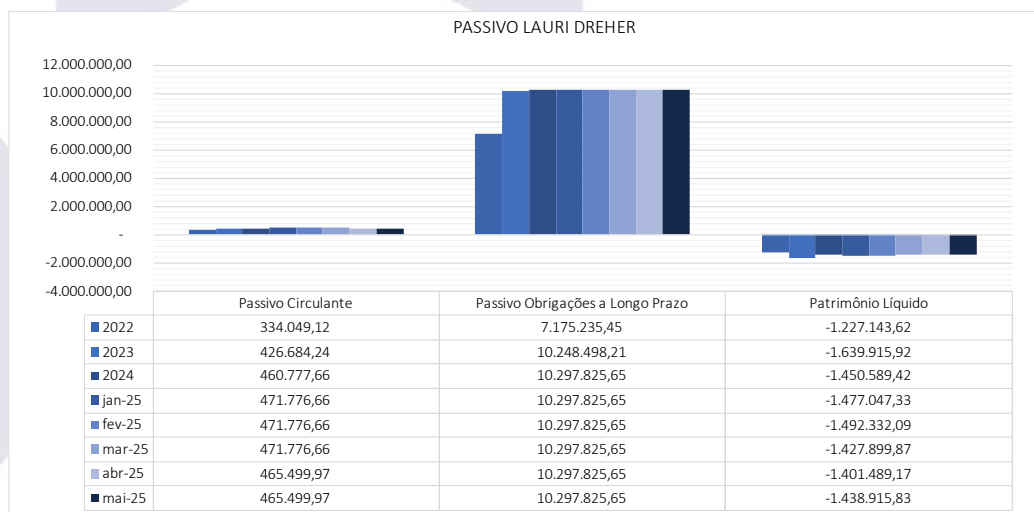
PASSIVO LAURI DREHER

12.000.000,00
10.000.000,00
8.000.000,00
6.000.000,00
4.000.000,00
2.000.000,00
-
-2.000.000,00
-4.000.000,00

| | Passivo Circulante | Passivo Obrigações a Longo Prazo | Patrimônio Líquido |
|---|---|---|---|
| 2022 | 334.049,12 | 7.175.235,45 | -1.227.143,62 |
| 2023 | 426.684,24 | 10.248.498,21 | -1.639.915,92 |
| 2024 | 460.777,66 | 10.297.825,65 | -1.450.589,42 |
| jan-25 | 471.776,66 | 10.297.825,65 | -1.477.047,33 |
| fev-25 | 471.776,66 | 10.297.825,65 | -1.492.332,09 |
| mar-25 | 471.776,66 | 10.297.825,65 | -1.427.899,87 |
| abr-25 | 465.499,97 | 10.297.825,65 | -1.401.489,17 |
| mai-25 | 465.499,97 | 10.297.825,65 | -1.438.915,83 |